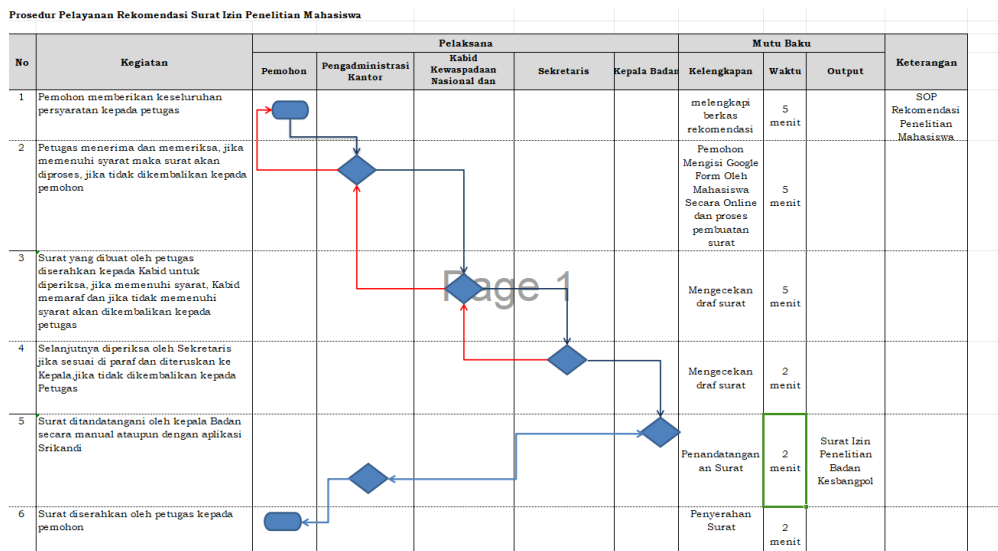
Prosedur Pelayanan Rekomendasi Surat Izin Penelitian Mahasiswa

| No | Kegiatan | Pemohon | Pengadministrasi Kantor | Kabid Kewaspadaan Nasional dan | Sekretaris | Kepala Badan | Kelengkapan | Waktu | Output | Keterangan |
|---|---|---|---|---|---|---|---|---|---|---|
| 1 | Pemohon memberikan keseluruhan persyaratan kepada petugas | | | | | | melengkapi berkas rekomendasi | 5 menit | | SOP Rekomendasi Penelitian Mahasiswa |
| 2 | Petugas menerima dan memeriksa, jika memenuhi syarat maka surat akan diproses, jika tidak dikembalikan kepada pemohon | | | | | | Pemohon Mengisi Google Form Oleh Mahasiswa Secara Online dan proses pembuatan surat | 5 menit | | |
| 3 | Surat yang dibuat oleh petugas diserahkan kepada Kabid untuk diperiksa, jika memenuhi syarat, Kabid memaraf dan jika tidak memenuhi syarat akan dikembalikan kepada petugas | | | | | | Mengecekan draf surat | 5 menit | | |
| 4 | Selanjutnya diperiksa oleh Sekretaris jika sesuai di paraf dan diteruskan ke Kepala,jika tidak dikembalikan kepada Petugas | | | | | | Mengecekan draf surat | 2 menit | | |
| 5 | Surat ditandatangani oleh kepala Badan secara manual ataupun dengan aplikasi Srikandi | | | | | | Penandatangan an Surat | 2 menit | Surat Izin Penelitian Badan Kesbangpol | |
| 6 | Surat diserahkan oleh petugas kepada pemohon | | | | | | Penyerahan Surat | 2 menit | | |

Page 1